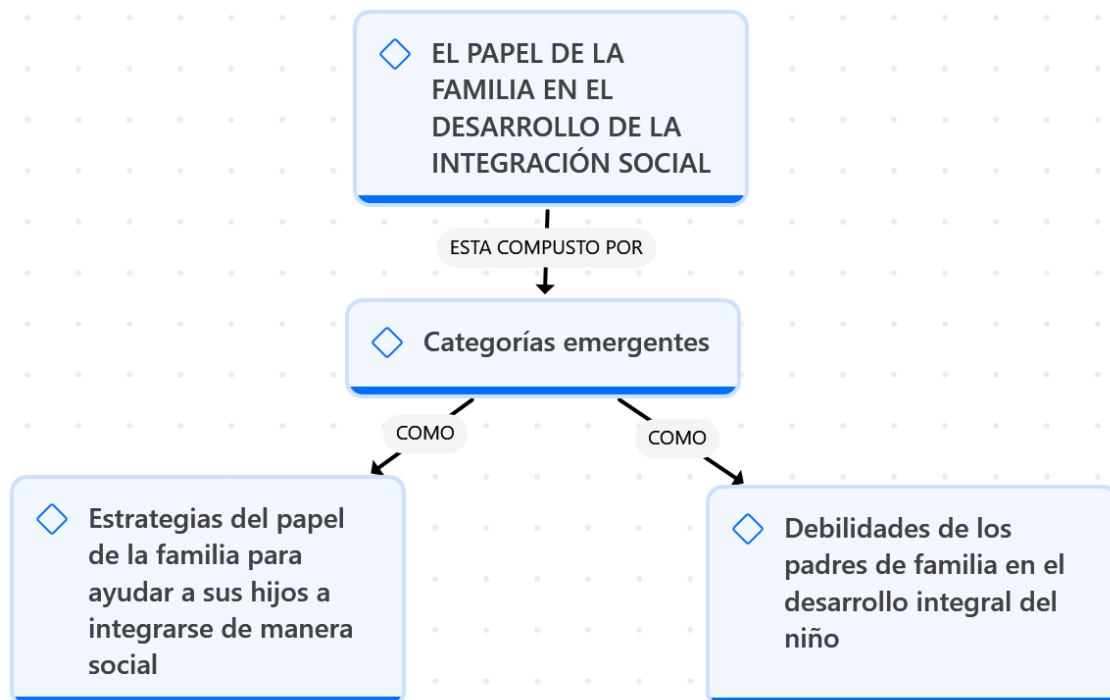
EL PAPEL DE LA FAMILIA EN EL DESARROLLO DE LA INTEGRACIÓN SOCIAL

ESTA COMPUSTO POR

Categorías emergentes

COMO

COMO

Estrategias del papel de la familia para ayudar a sus hijos a integrarse de manera social

Debilidades de los padres de familia en el desarrollo integral del niño